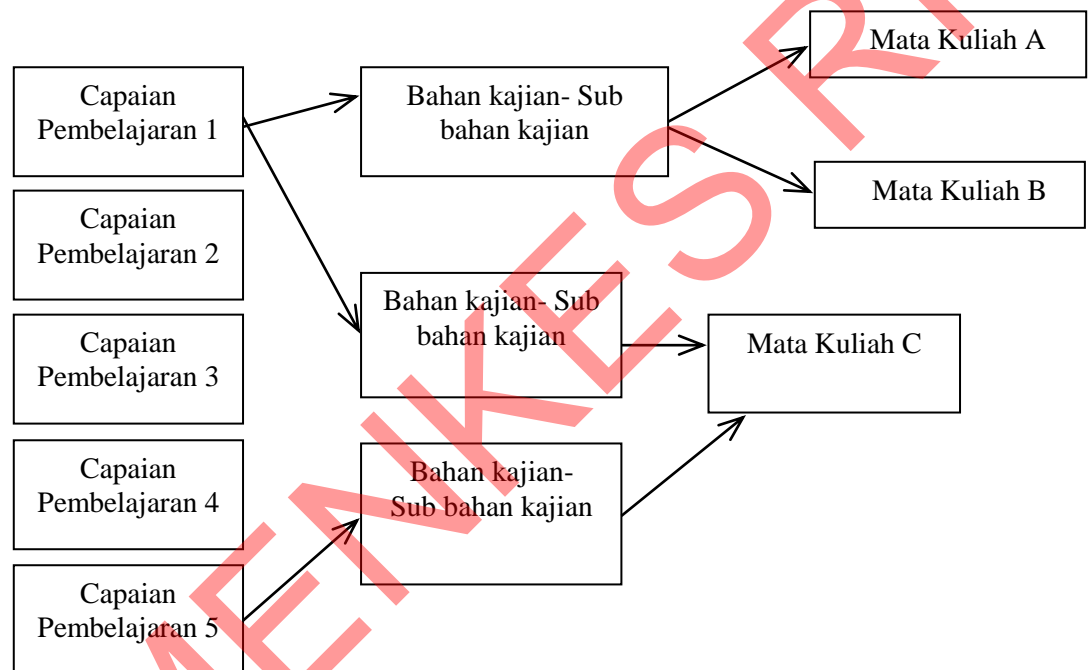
Capaian Pembelajaran 1

Capaian Pembelajaran 2

Capaian Pembelajaran 3

Capaian Pembelajaran 4

Capaian Pembelajaran 5

Bahan kajian- Sub bahan kajian

Bahan kajian- Sub bahan kajian

Bahan kajian- Sub bahan kajian

Mata Kuliah A

Mata Kuliah B

Mata Kuliah C

MENKES RI